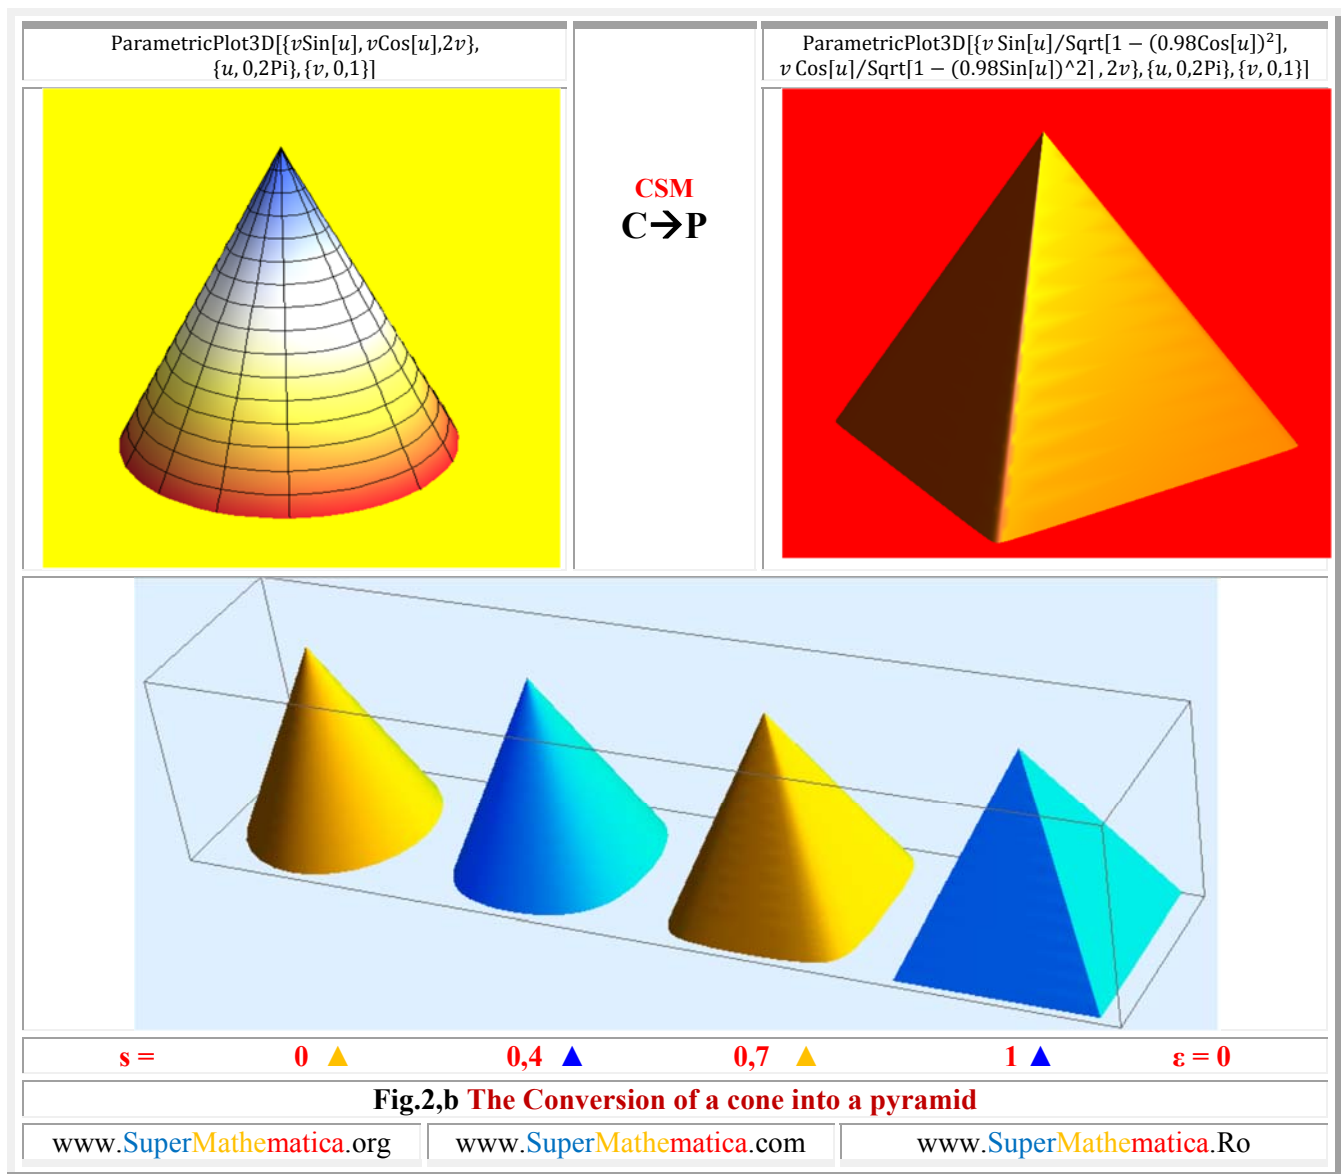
ParametricPlot3D[{$v$Sin[$u$], $v$Cos[$u$],2$v$}, {$u$, 0,2Pi}, {$v$, 0,1}]

CSM
C→P

ParametricPlot3D[{$v$ Sin[$u$]/Sqrt[1 − (0.98Cos[$u$])$^2$], $v$ Cos[$u$]/Sqrt[1 − (0.98Sin[$u$])^2] , 2$v$}, {$u$, 0,2Pi}, {$v$, 0,1}]

| s = | 0 ▲ | 0,4 ▲ | 0,7 ▲ | 1 ▲ | ε = 0 |
|---|---|---|---|---|---|

Fig.2,b The Conversion of a cone into a pyramid

| www.SuperMathematica.org | www.SuperMathematica.com | www.SuperMathematica.Ro |
|---|---|---|